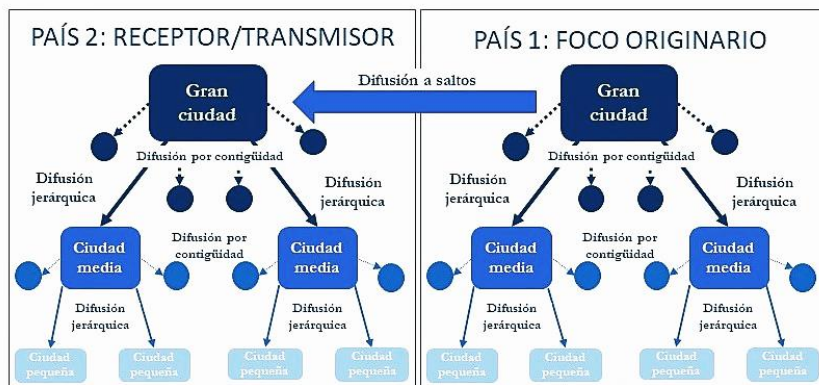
PAÍS 2: RECEPTOR/TRANSMISOR

Gran ciudad

Difusión por contigüidad

Difusión jerárquica

Difusión jerárquica

Ciudad media

Difusión por contigüidad

Ciudad media

Difusión jerárquica

Difusión jerárquica

Ciudad pequeña

Ciudad pequeña

Ciudad pequeña

Ciudad pequeña

Difusión a saltos

PAÍS 1: FOCO ORIGINARIO

Gran ciudad

Difusión por contigüidad

Difusión jerárquica

Difusión jerárquica

Ciudad media

Difusión por contigüidad

Ciudad media

Difusión jerárquica

Difusión jerárquica

Ciudad pequeña

Ciudad pequeña

Ciudad pequeña

Ciudad pequeña